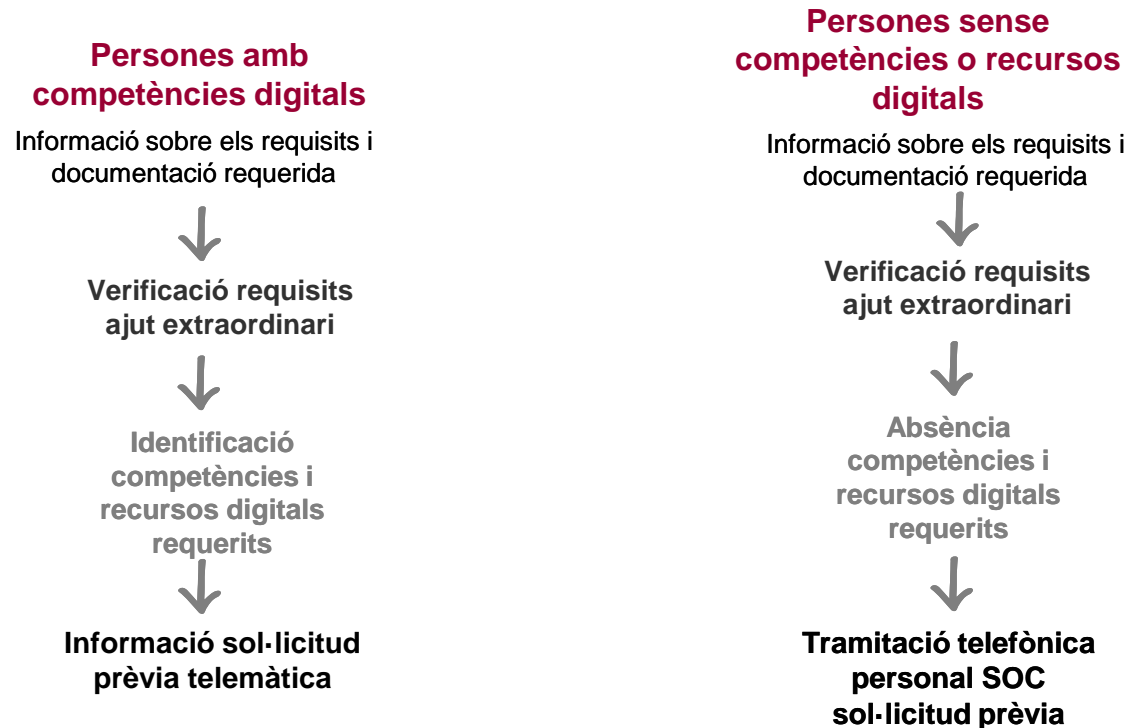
Persones amb competències digitals

Informació sobre els requisits i documentació requerida

Verificació requisits ajut extraordinari

Identificació competències i recursos digitals requerits

Informació sol·licitud prèvia telemàtica

Persones sense competències o recursos digitals

Informació sobre els requisits i documentació requerida

Verificació requisits ajut extraordinari

Absència competències i recursos digitals requerits

Tramitació telefònica personal SOC sol·licitud prèvia